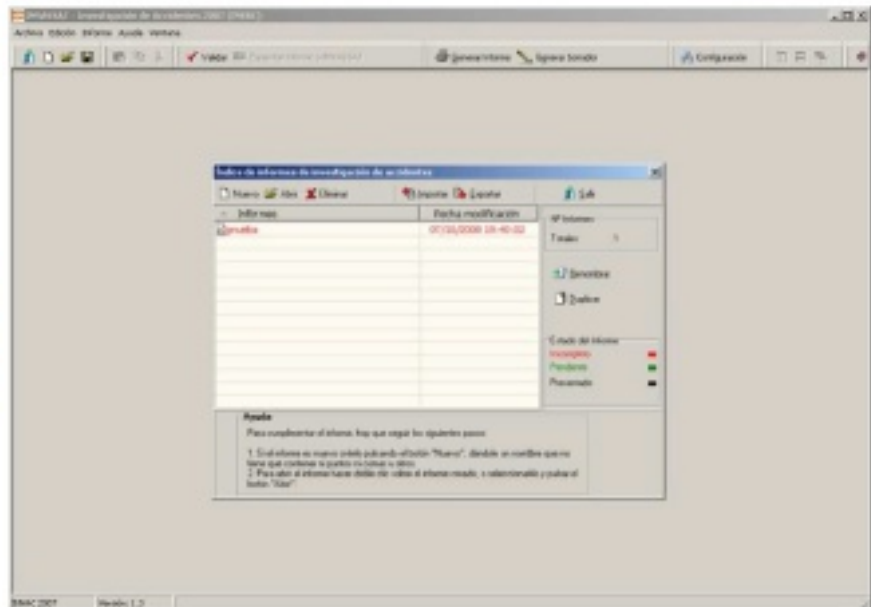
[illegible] - Investigación de accidentes 2007 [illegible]

Archivo Edición Informe Ayuda Ventana

Validar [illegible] | Generar Informe | Ingresa Sonado | Configuración

Índice de informes de investigación de accidentes

Nuevo | Abrir | Eliminar | Importar | Exportar | Salir

| Informes | Fecha modificación |
|---|---|
| prueba | 07/10/2008 10:40:02 |

Nº Informes
Totales: 1

Renombrar

Duplicar

Estado del informe
Incompleto
Pendiente
Procesado

Ayuda
Para cumplimentar el informe, hay que seguir los siguientes pasos:

1. Si el informe es nuevo créelo pulsando el botón "Nuevo", dándole un nombre que no tiene que contener ni puntos ni comas u otros.
2. Para abrir el informe hacer doble clic sobre el informe creado, o seleccionarlo y pulsar el botón "Abrir".

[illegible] 2007 | Versión 1.3